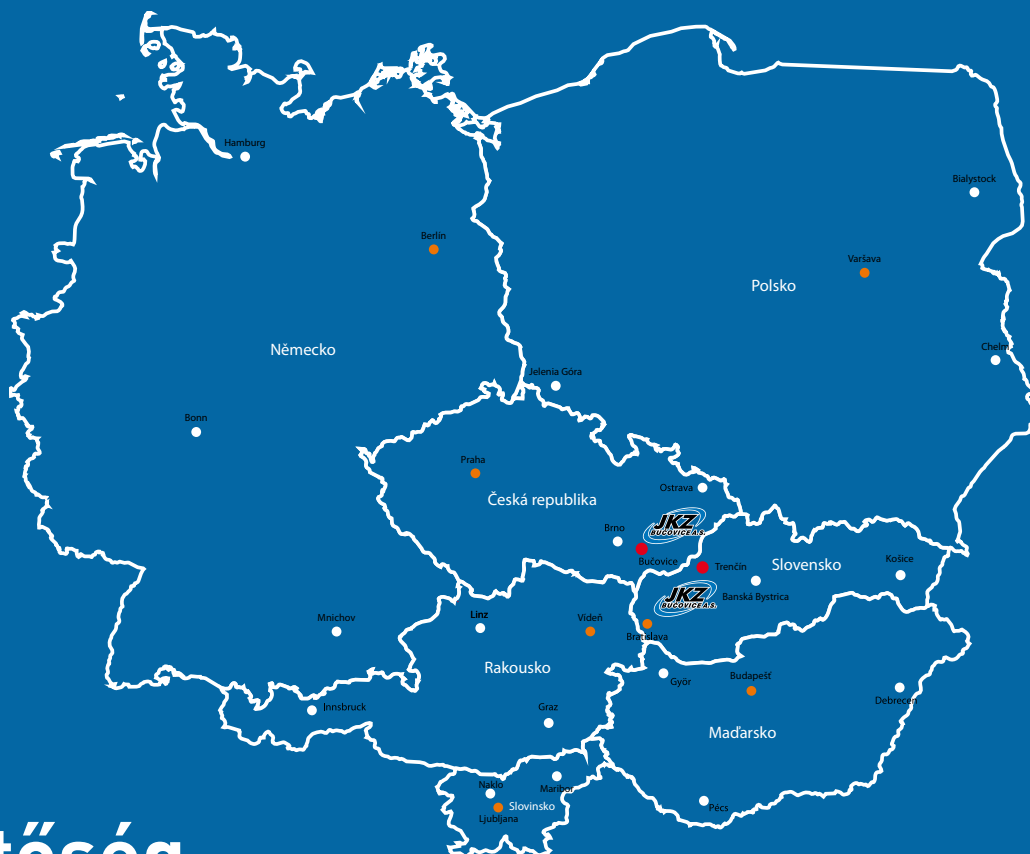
Hamburg
Berlin
Bialystock
Varšava
Polsko
Chelm
Německo
Jelenia Góra
Bonn
Praha
Ostrava
Česká republika
Brno
JKZ BUČOVICE A.S.
Bučovice
Trenčín
Slovensko
Košice
JKZ BUČOVICE A.S.
Banská Bystrica
Mnichov
Linz
Vídeň
Bratislava
Rakousko
Györ
Budapešť
Debrecen
Innsbruck
Graz
Maďarsko
Naklo
Maribor
Slovinsko
Ljubljana
Pécs
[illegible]